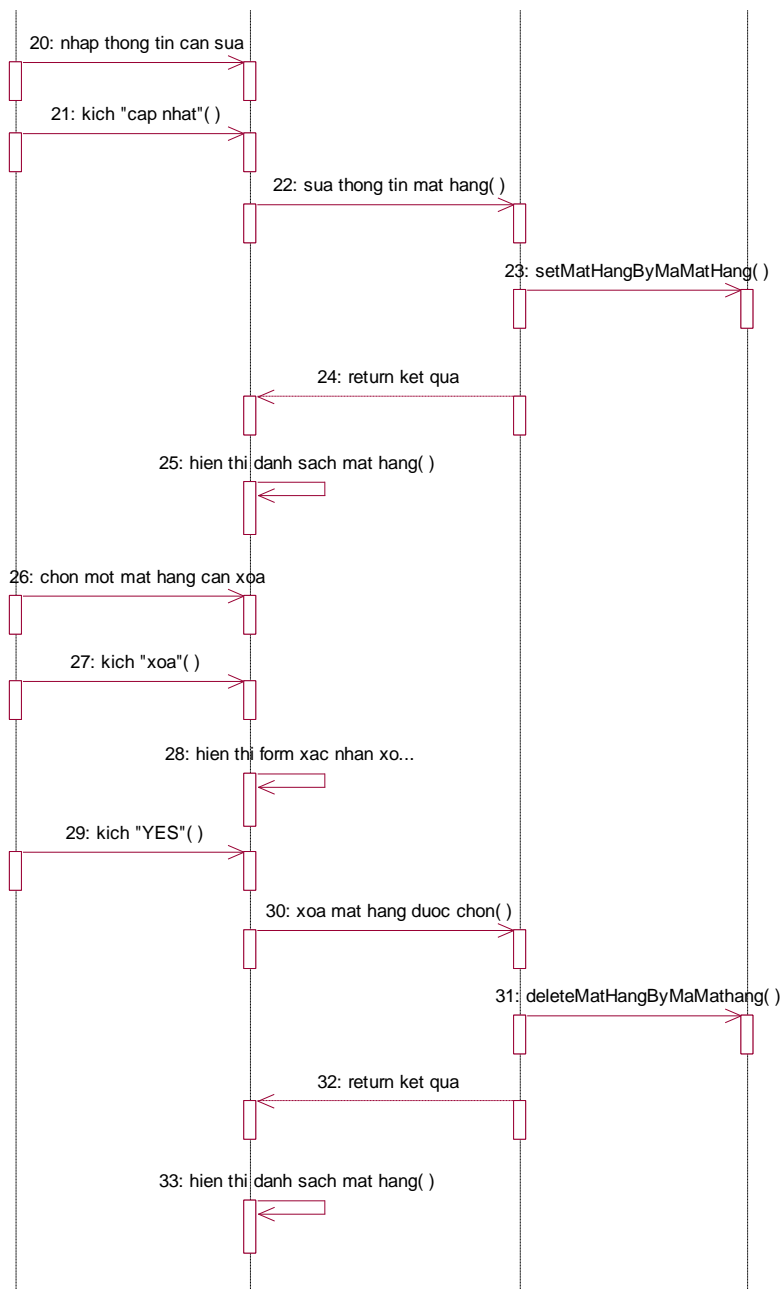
20: nhap thong tin can sua

21: kich "cap nhat"( )

22: sua thong tin mat hang( )

23: setMatHangByMaMatHang( )

24: return ket qua

25: hien thi danh sach mat hang( )

26: chon mot mat hang can xoa

27: kich "xoa"( )

28: hien thi form xac nhan xo...

29: kich "YES"( )

30: xoa mat hang duoc chon( )

31: deleteMatHangByMaMathang( )

32: return ket qua

33: hien thi danh sach mat hang( )